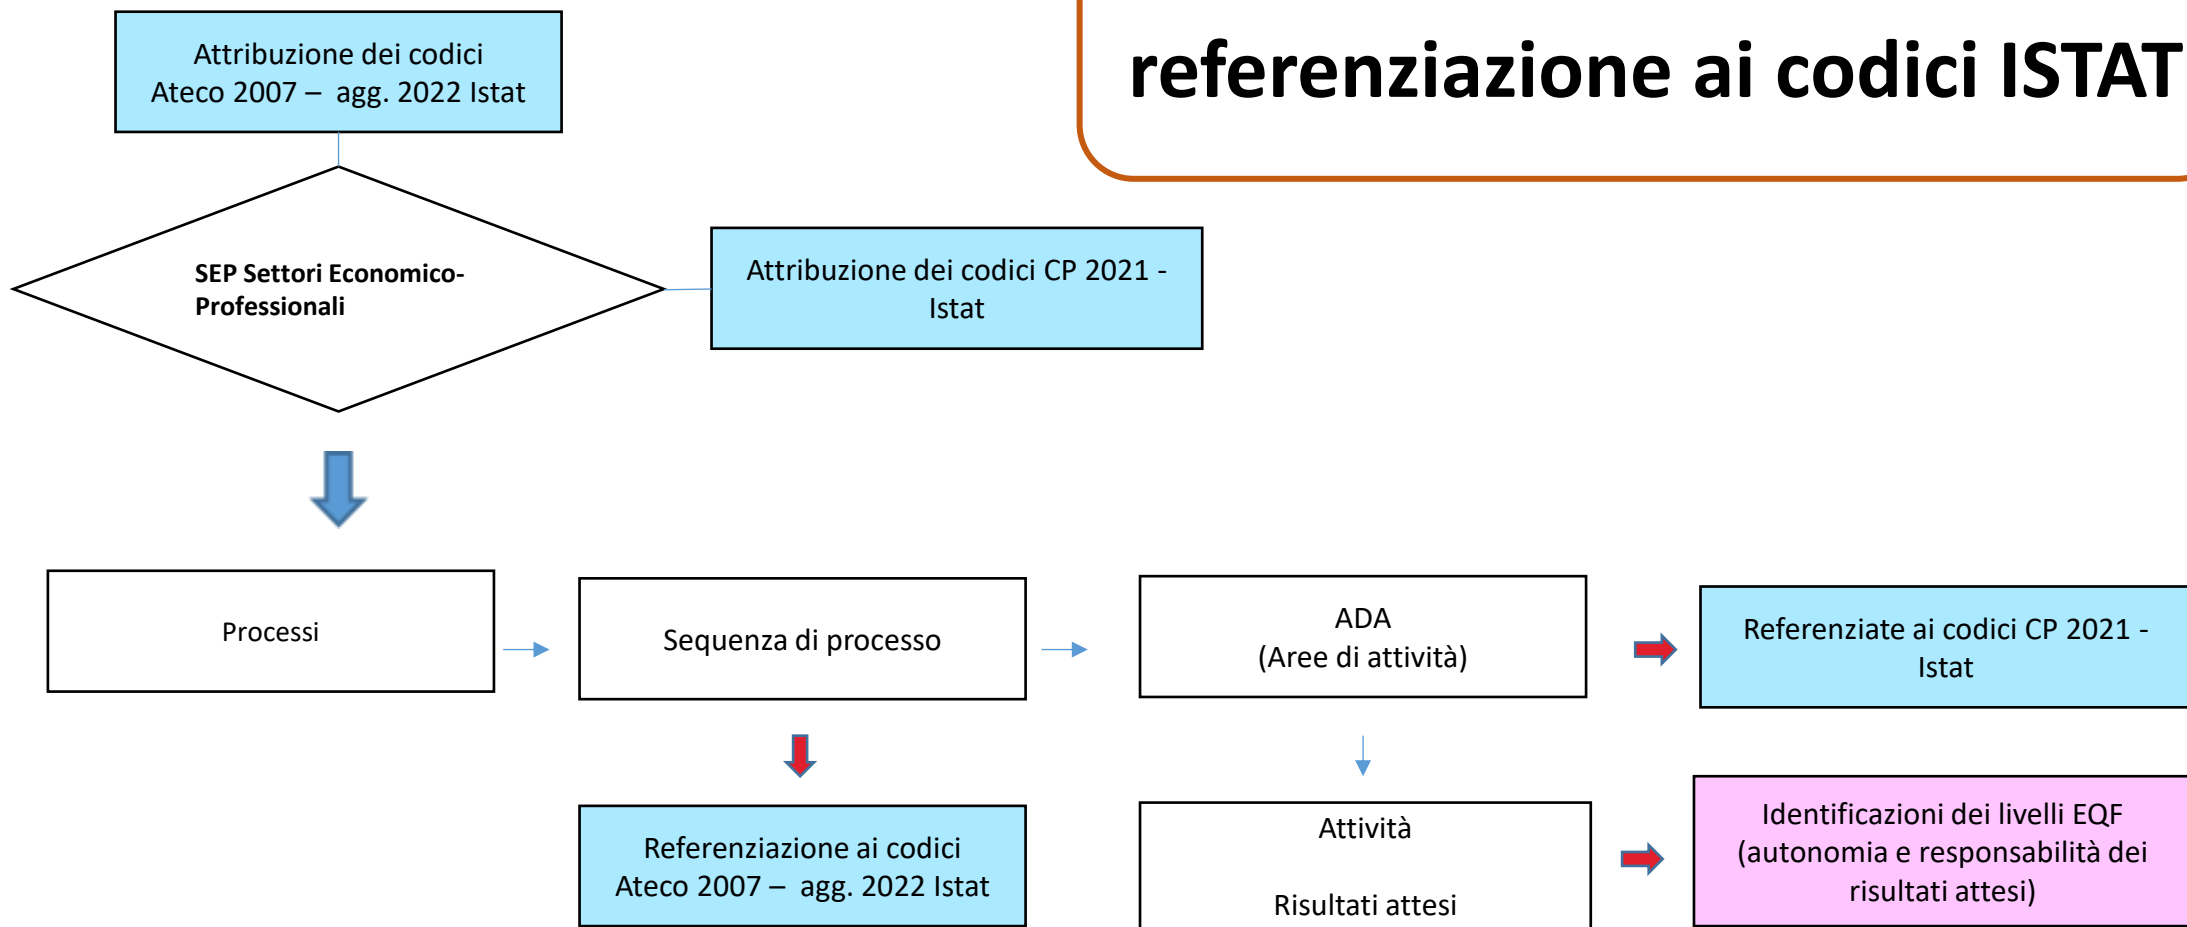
referenziazione ai codici ISTAT

Attribuzione dei codici Ateco 2007 – agg. 2022 Istat

SEP Settori Economico-Professionali

Attribuzione dei codici CP 2021 - Istat

Processi

Sequenza di processo

ADA
(Aree di attività)

Referenziate ai codici CP 2021 - Istat

Referenziazione ai codici Ateco 2007 – agg. 2022 Istat

Attività

Risultati attesi

Identificazioni dei livelli EQF (autonomia e responsabilità dei risultati attesi)